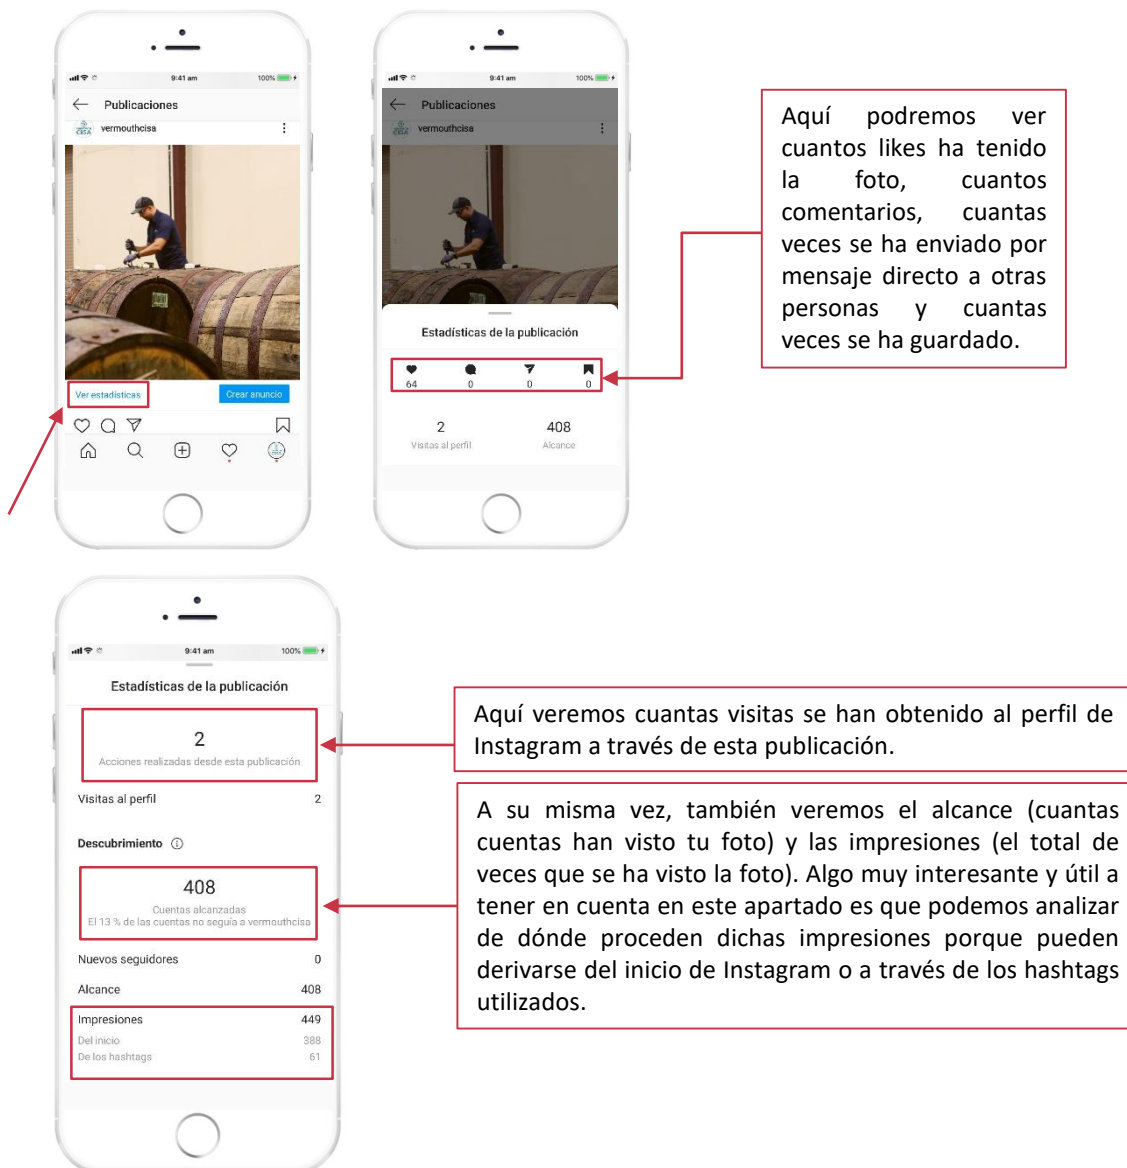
9:41 am 100%

Publicaciones

vermouthcisa

Ver estadísticas

Crear anuncio

9:41 am 100%

Publicaciones

vermouthcisa

Estadísticas de la publicación

64 0 0 0

2
Visitas al perfil

408
Alcance

Aquí podremos ver cuantos likes ha tenido la foto, cuantos comentarios, cuantas veces se ha enviado por mensaje directo a otras personas y cuantas veces se ha guardado.

9:41 am 100%

Estadísticas de la publicación

2
Acciones realizadas desde esta publicación

Visitas al perfil 2

Descubrimiento

408
Cuentas alcanzadas
El 13 % de las cuentas no seguía a vermouthcisa

Nuevos seguidores 0

Alcance 408

Impresiones 449
Del inicio 388
De los hashtags 61

Aquí veremos cuantas visitas se han obtenido al perfil de Instagram a través de esta publicación.

A su misma vez, también veremos el alcance (cuantas cuentas han visto tu foto) y las impresiones (el total de veces que se ha visto la foto). Algo muy interesante y útil a tener en cuenta en este apartado es que podemos analizar de dónde proceden dichas impresiones porque pueden derivarse del inicio de Instagram o a través de los hashtags utilizados.